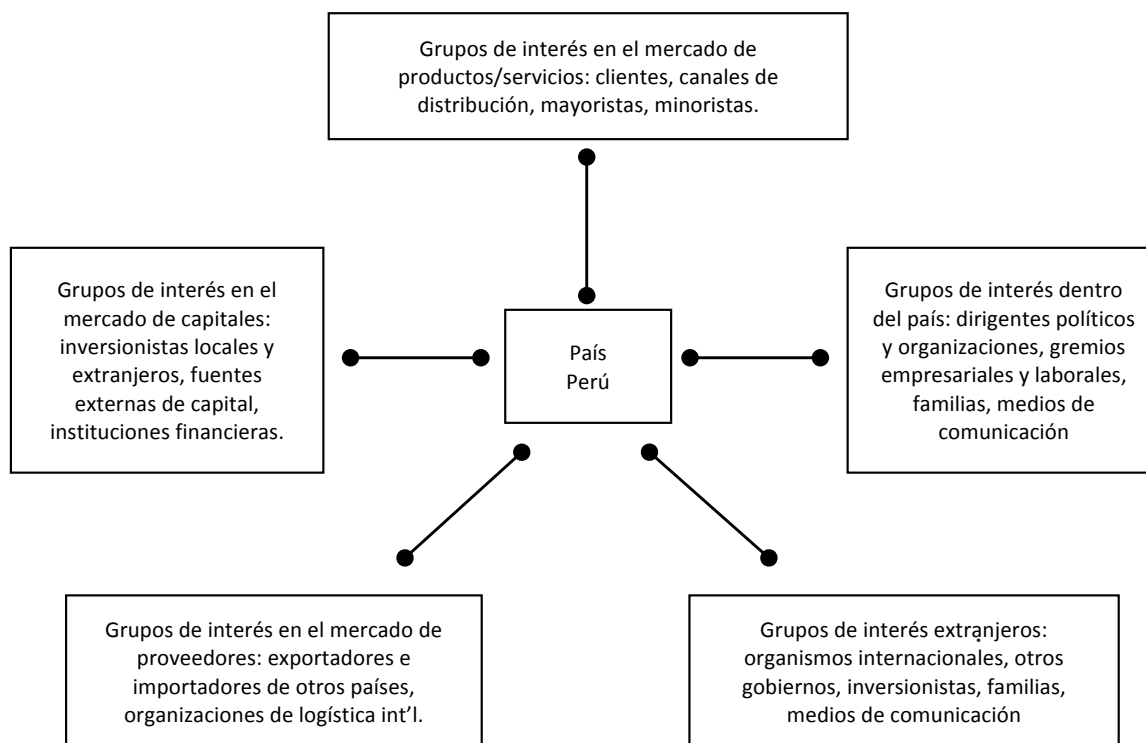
Grupos de interés en el mercado de productos/servicios: clientes, canales de distribución, mayoristas, minoristas.

Grupos de interés en el mercado de capitales: inversionistas locales y extranjeros, fuentes externas de capital, instituciones financieras.

País
Perú

Grupos de interés dentro del país: dirigentes políticos y organizaciones, gremios empresariales y laborales, familias, medios de comunicación

Grupos de interés en el mercado de proveedores: exportadores e importadores de otros países, organizaciones de logística int'l.

Grupos de interés extranjeros: organismos internacionales, otros gobiernos, inversionistas, familias, medios de comunicación